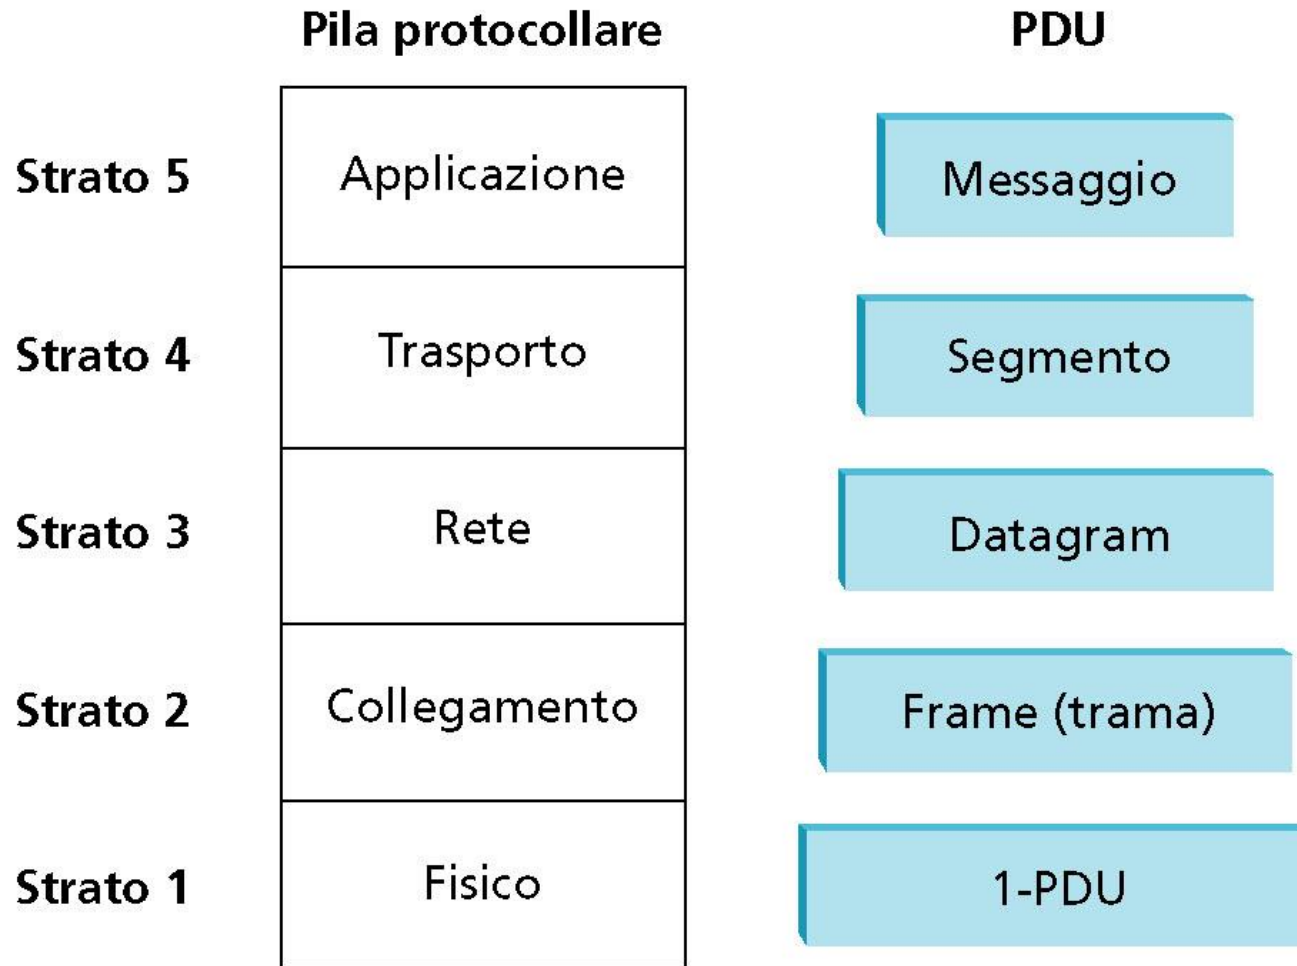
| | Pila protocollare | PDU |
|---|---|---|
| Strato 5 | Applicazione | Messaggio |
| Strato 4 | Trasporto | Segmento |
| Strato 3 | Rete | Datagram |
| Strato 2 | Collegamento | Frame (trama) |
| Strato 1 | Fisico | 1-PDU |